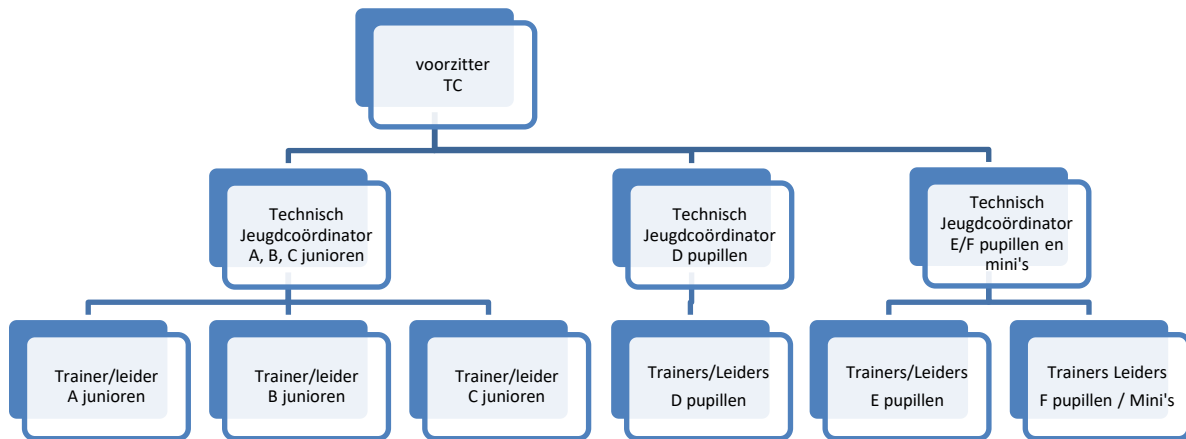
voorzitter
TC

Technisch
Jeugdcoördinator
A, B, C junioren

Technisch
Jeugdcoördinator
D pupillen

Technisch
Jeugdcoördinator
E/F pupillen en
mini's

Trainer/leider
A junioren

Trainer/leider
B junioren

Trainer/leider
C junioren

Trainers/Leiders
D pupillen

Trainers/Leiders
E pupillen

Trainers Leiders
F pupillen / Mini's